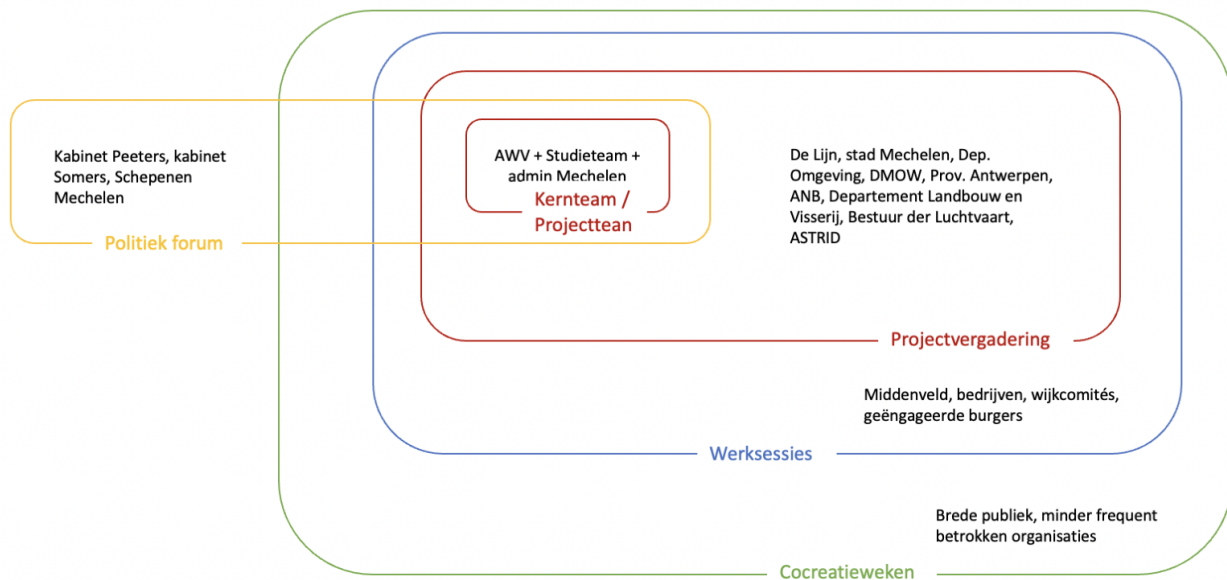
Kabinet Peeters, kabinet Somers, Schepenen Mechelen

Politiek forum

AWV + Studieteam + admin Mechelen

Kernteam / Projecttean

De Lijn, stad Mechelen, Dep. Omgeving, DMOW, Prov. Antwerpen, ANB, Departement Landbouw en Visserij, Bestuur der Luchtvaart, ASTRID

Projectvergadering

Middenveld, bedrijven, wijkcomités, geëngageerde burgers

Werksessies

Brede publiek, minder frequent betrokken organisaties

Cocreatieweken